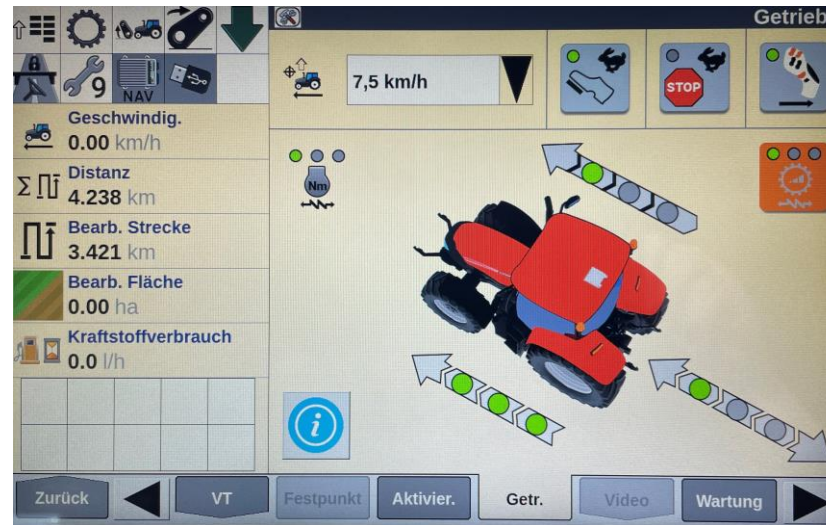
Getrieb

9
NAV

7,5 km/h

STOP

Geschwindig.
0.00 km/h

Distanz
4.238 km

Bearb. Strecke
3.421 km

Bearb. Fläche
0.00 ha

Kraftstoffverbrauch
0.0 l/h

Nm

i

Zurück
VT
Festpunkt
Aktivier.
Getr.
Video
Wartung